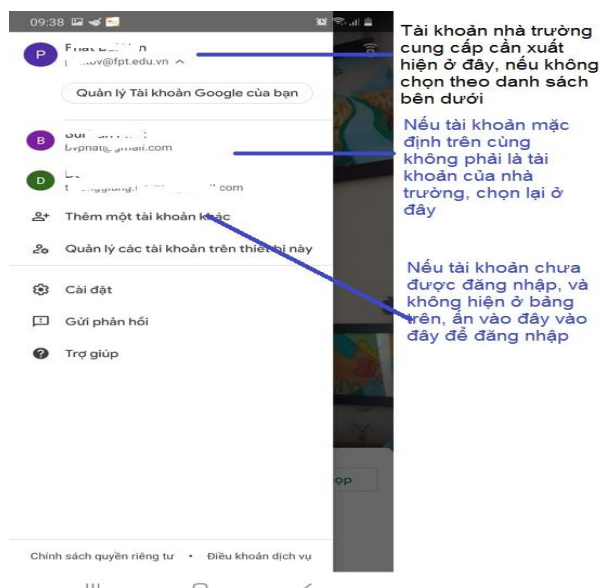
09:38

P Phat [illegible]
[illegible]@fpt.edu.vn

Quản lý Tài khoản Google của bạn

B Bui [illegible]
bvpnat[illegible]gmail.com

D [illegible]
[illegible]com

Thêm một tài khoản khác

Quản lý các tài khoản trên thiết bị này

Cài đặt

Gửi phản hồi

Trợ giúp

op

Chính sách quyền riêng tư • Điều khoản dịch vụ

Tài khoản nhà trường cung cấp cần xuất hiện ở đây, nếu không chọn theo danh sách bên dưới

Nếu tài khoản mặc định trên cùng không phải là tài khoản của nhà trường, chọn lại ở đây

Nếu tài khoản chưa được đăng nhập, và không hiện ở bảng trên, ấn vào đây vào đây để đăng nhập